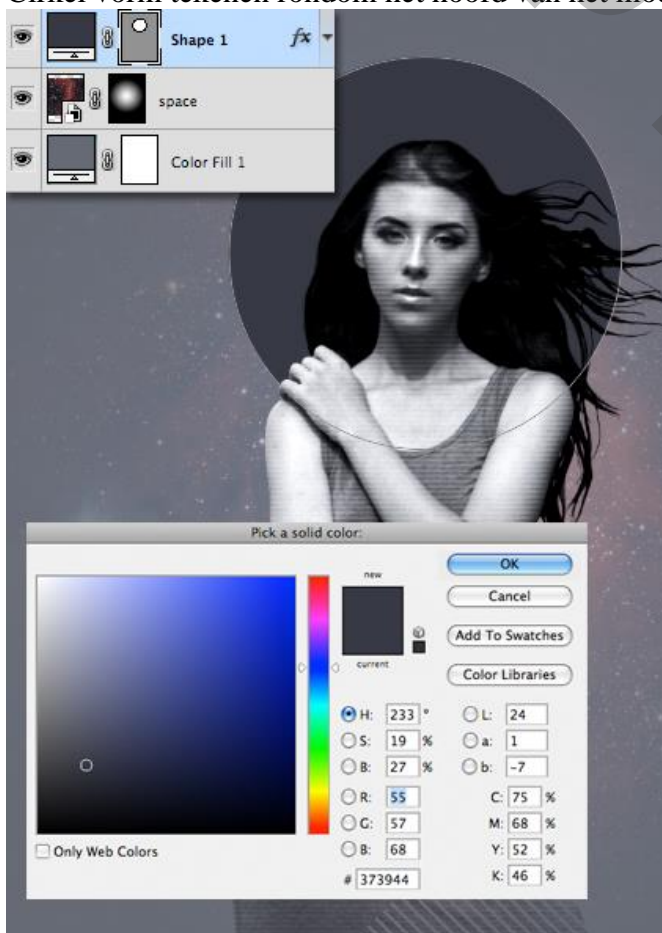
Cirkel vorm tekenen rondom het hoofd van het mo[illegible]

Shape 1
space
Color Fill 1

Pick a solid color:
new
current
OK
Cancel
Add To Swatches
Color Libraries
H: 233 °
S: 19 %
B: 27 %
R: 55
G: 57
B: 68
L: 24
a: 1
b: -7
C: 75 %
M: 68 %
Y: 52 %
K: 46 %
# 373944
Only Web Colors